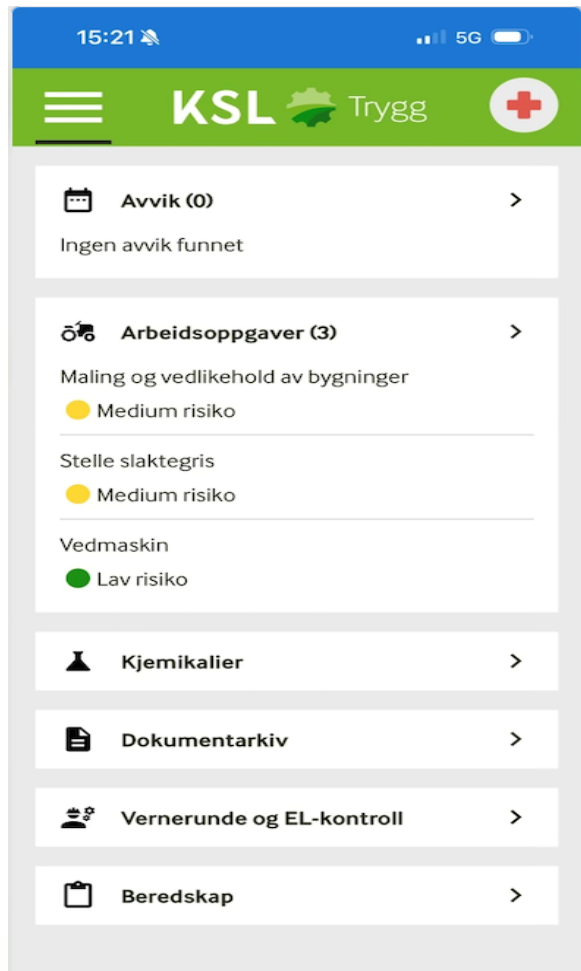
15:21

5G

KSL Trygg

Avvik (0)

Ingen avvik funnet

Arbeidsoppgaver (3)

Maling og vedlikehold av bygninger

Medium risiko

Stelle slaktegris

Medium risiko

Vedmaskin

Lav risiko

Kjemikalier

Dokumentarkiv

Vernerunde og EL-kontroll

Beredskap